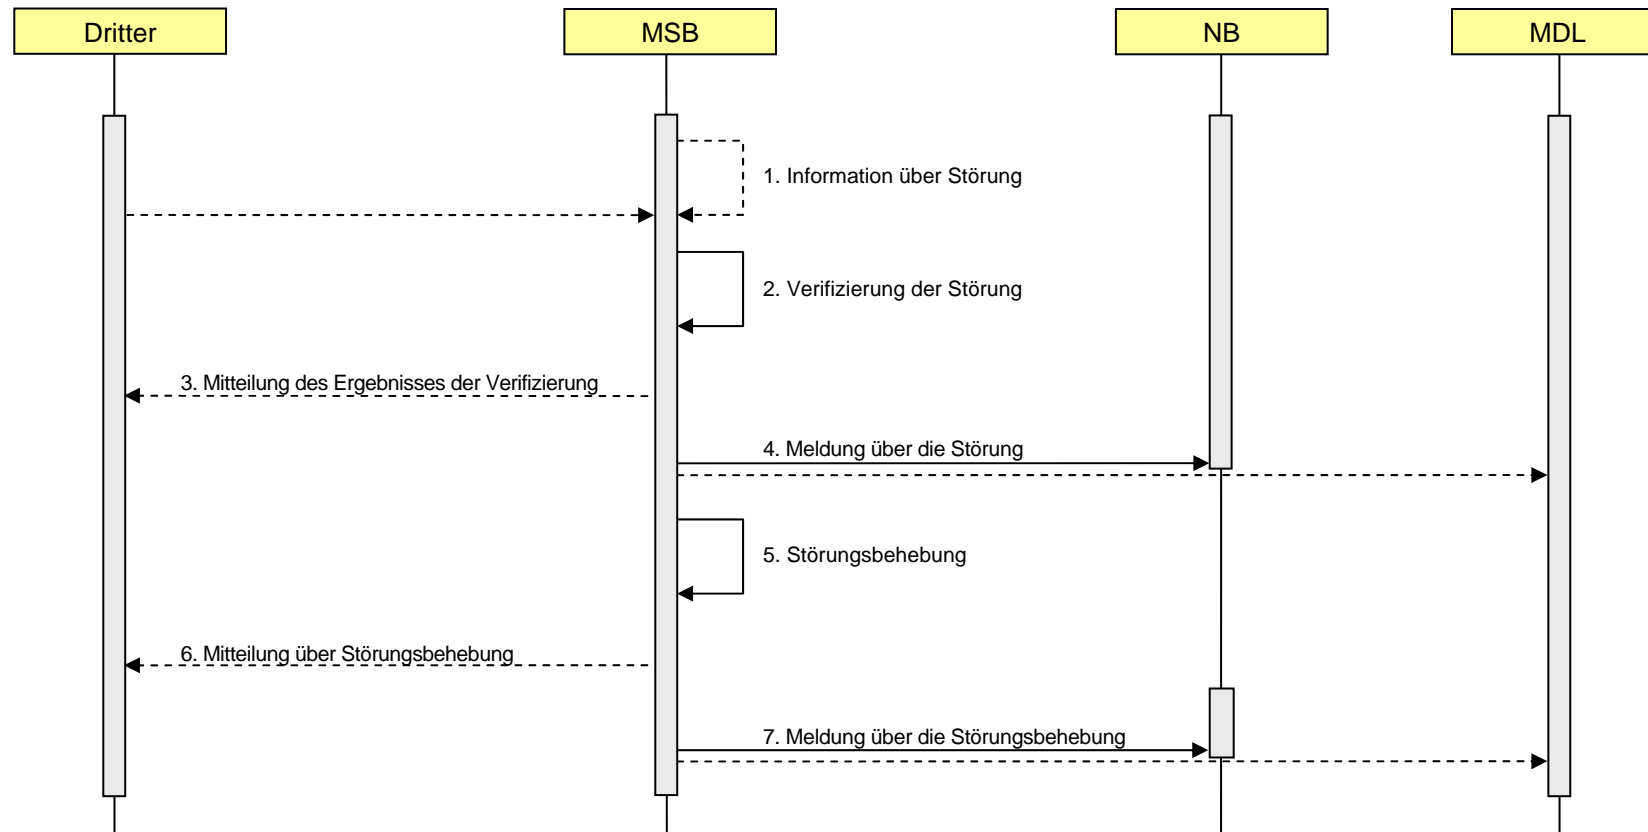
Dritter

MSB

NB

MDL

1. Information über Störung

2. Verifizierung der Störung

3. Mitteilung des Ergebnisses der Verifizierung

4. Meldung über die Störung

5. Störungsbehebung

6. Mitteilung über Störungsbehebung

7. Meldung über die Störungsbehebung